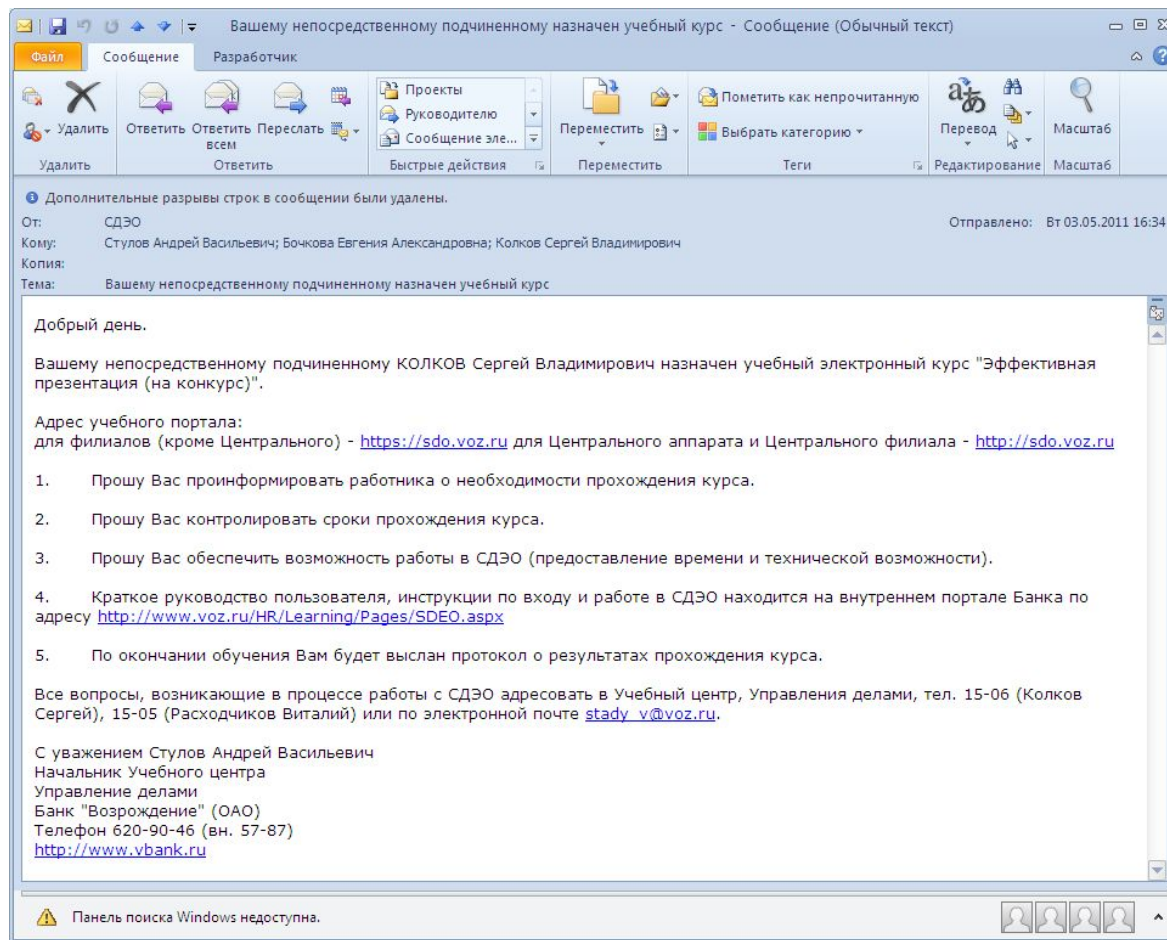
Вашему непосредственному подчиненному назначен учебный курс - Сообщение (Обычный текст)

Файл
Сообщение
Разработчик

Удалить
Ответить
Ответить всем
Переслать
Удалить
Ответить
Проекты
Руководителю
Сообщение эле...
Быстрые действия
Переместить
Переместить
Пометить как непрочитанную
Выбрать категорию
Теги
Перевод
Редактирование
Масштаб
Масштаб

Дополнительные разрывы строк в сообщении были удалены.
От: СДЭО
Отправлено: Вт 03.05.2011 16:34
Кому: Стулов Андрей Васильевич; Бочкова Евгения Александровна; Колков Сергей Владимирович
Копия:
Тема: Вашему непосредственному подчиненному назначен учебный курс

Добрый день.

Вашему непосредственному подчиненному КОЛКОВ Сергей Владимирович назначен учебный электронный курс "Эффективная презентация (на конкурс)".

Адрес учебного портала:
для филиалов (кроме Центрального) - https://sdo.voz.ru для Центрального аппарата и Центрального филиала - http://sdo.voz.ru

1. Прошу Вас проинформировать работника о необходимости прохождения курса.

2. Прошу Вас контролировать сроки прохождения курса.

3. Прошу Вас обеспечить возможность работы в СДЭО (предоставление времени и технической возможности).

4. Краткое руководство пользователя, инструкции по входу и работе в СДЭО находится на внутреннем портале Банка по адресу http://www.voz.ru/HR/Learning/Pages/SDEO.aspx

5. По окончании обучения Вам будет выслан протокол о результатах прохождения курса.

Все вопросы, возникающие в процессе работы с СДЭО адресовать в Учебный центр, Управления делами, тел. 15-06 (Колков Сергей), 15-05 (Расходчиков Виталий) или по электронной почте stady_v@voz.ru.

С уважением Стулов Андрей Васильевич
Начальник Учебного центра
Управление делами
Банк "Возрождение" (ОАО)
Телефон 620-90-46 (вн. 57-87)
http://www.vbank.ru

Панель поиска Windows недоступна.